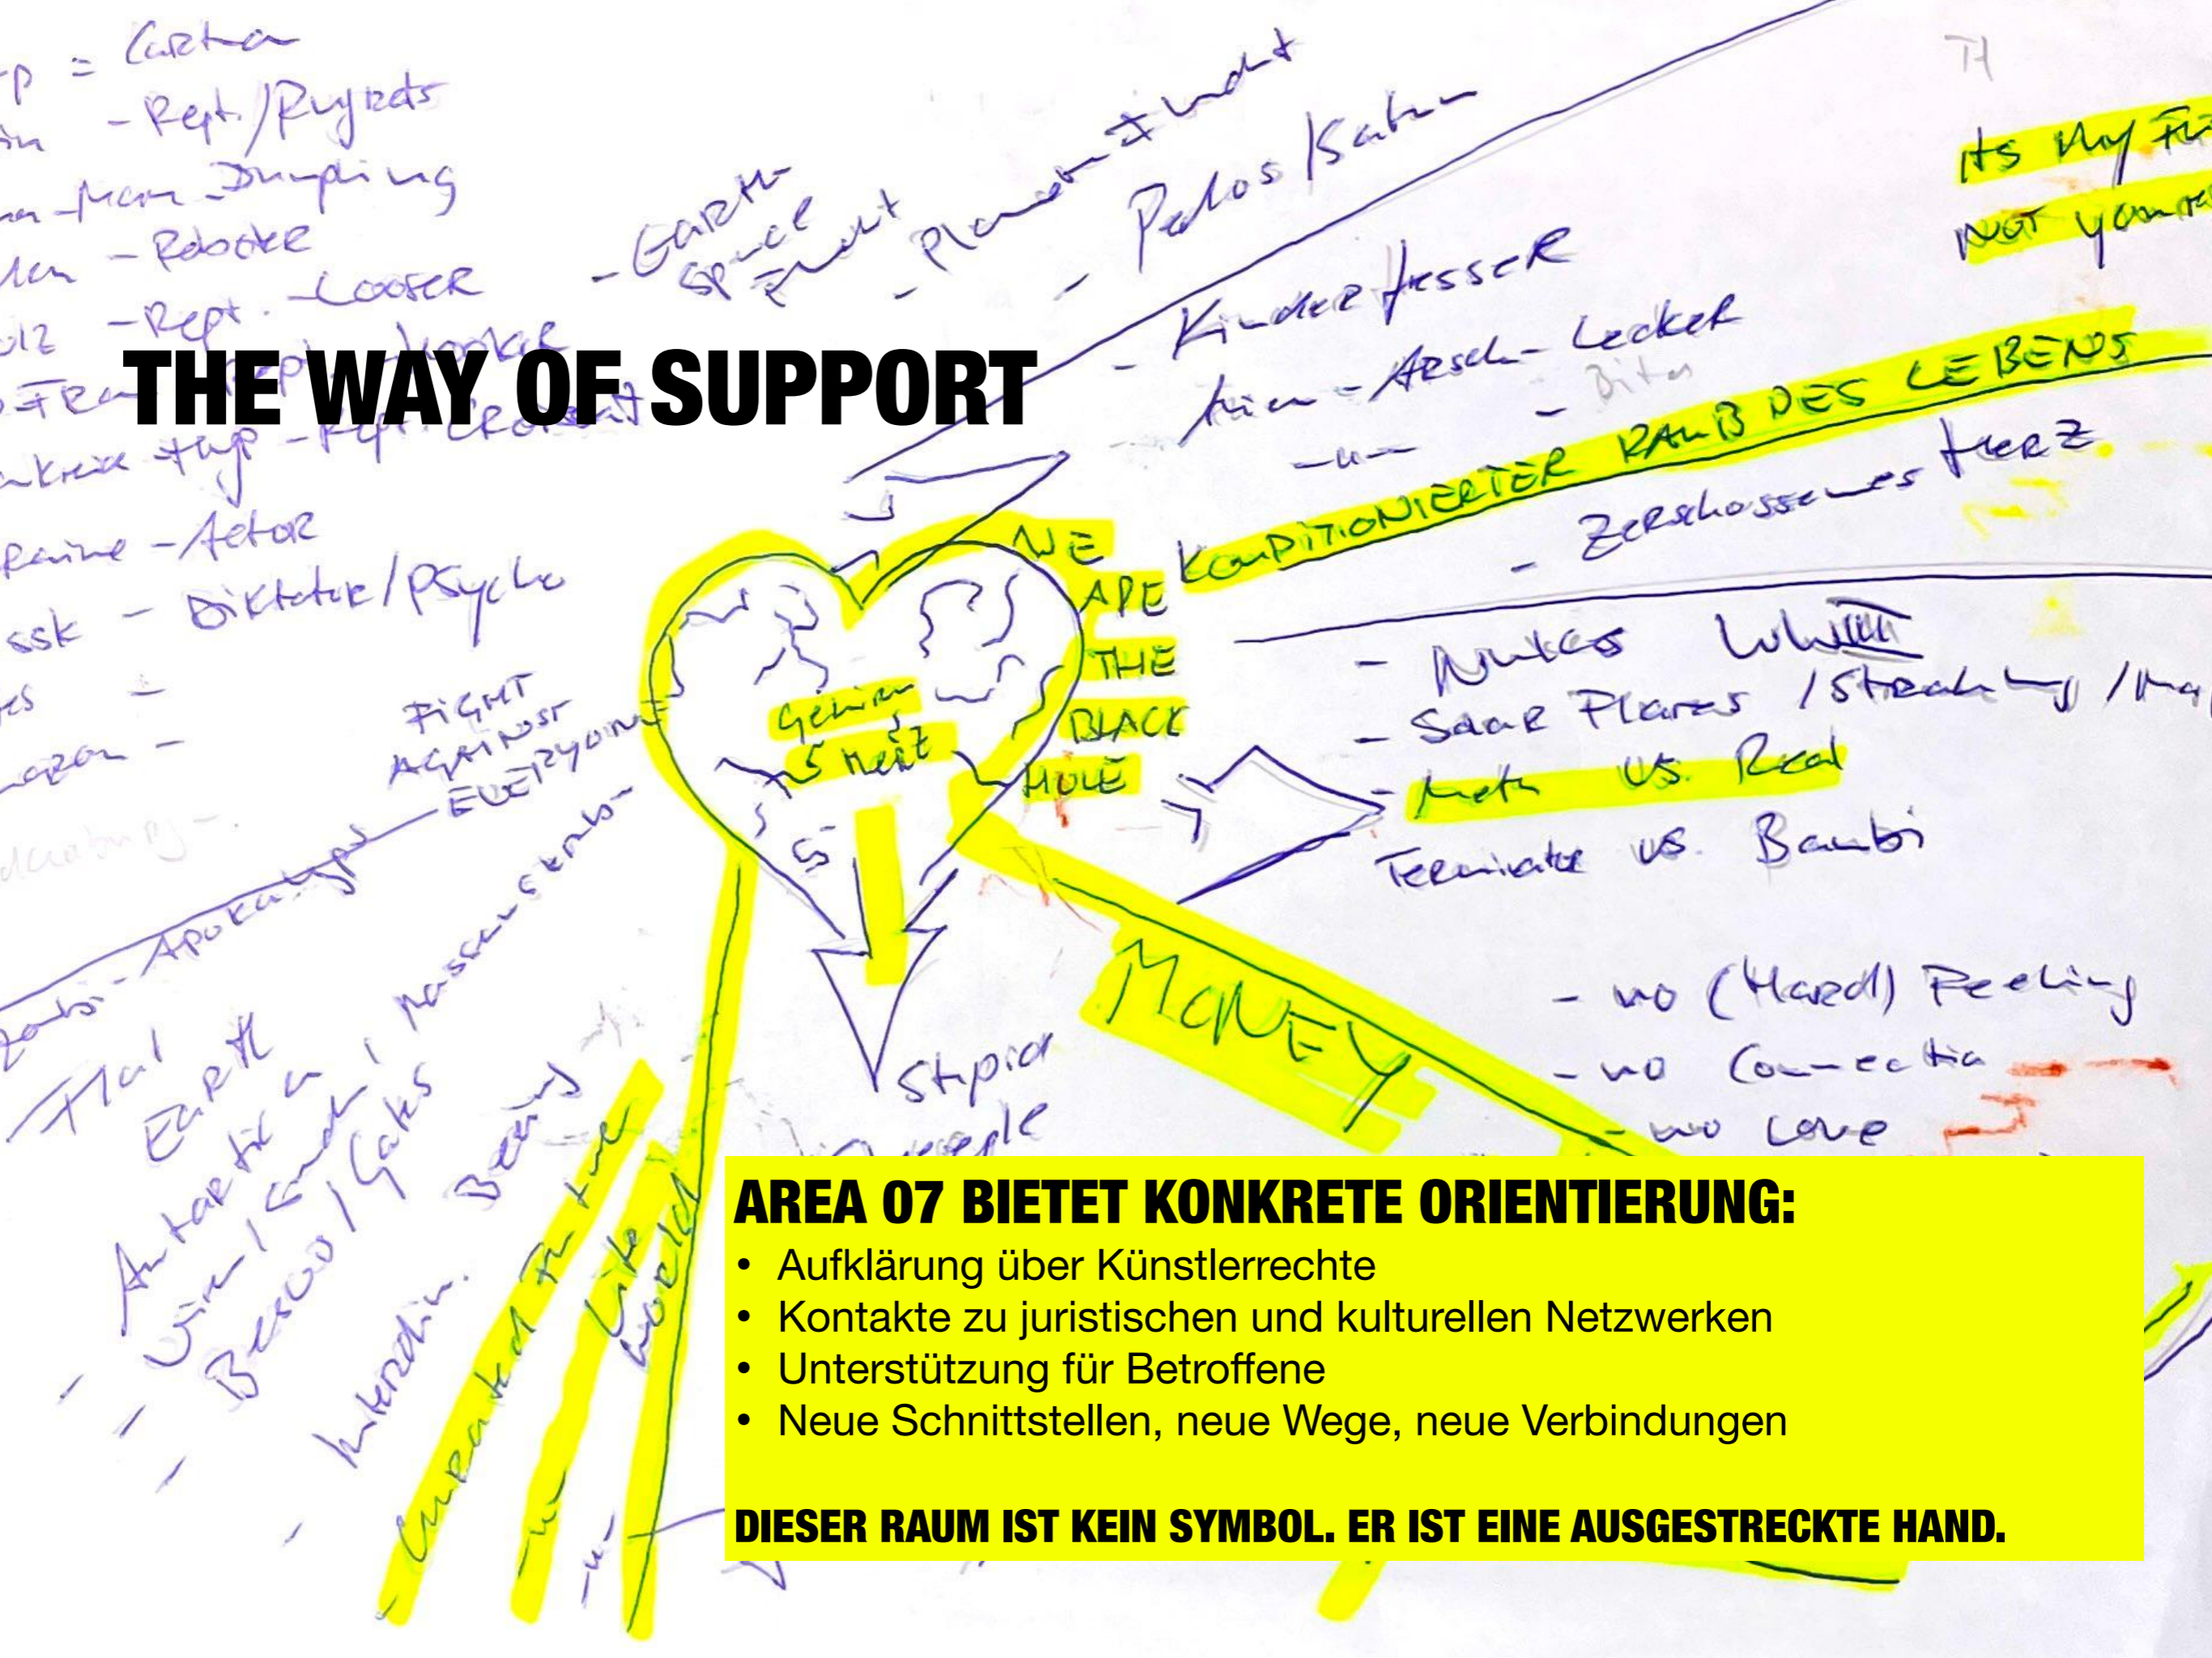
THE WAY OF SUPPORT

p = Carten
-Rept./Rupeds
-Mom-Dumping
-Rebooke
-Rept. -Looser
-Rept. -Rept.
-Aktor
-Diktator/Psycho

Fight against everyone

Apokalypse

Flat Earth
Antarktika
Bergs/Gates

-Garten Spiel Frucht
-Planeten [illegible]
-Pedos/Satan
-Kindeefresser
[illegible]-Arsch-Lecker
-Bitas
-u-
Konditionierter Raub des Lebens
-Zerschossenes Herz

Its my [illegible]
Not yours

We are the black hole

Gehirn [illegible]

-Nukes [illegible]
-Save Places / Streaming / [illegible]
-Meta vs. Real
Terminator vs. Bambi

MONEY

stupid people

-no (Hard) Feeling
-no Connection
-no Love

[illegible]
Like world

TH

AREA 07 BIETET KONKRETE ORIENTIERUNG:
• Aufklärung über Künstlerrechte
• Kontakte zu juristischen und kulturellen Netzwerken
• Unterstützung für Betroffene
• Neue Schnittstellen, neue Wege, neue Verbindungen

DIESER RAUM IST KEIN SYMBOL. ER IST EINE AUSGESTRECKTE HAND.